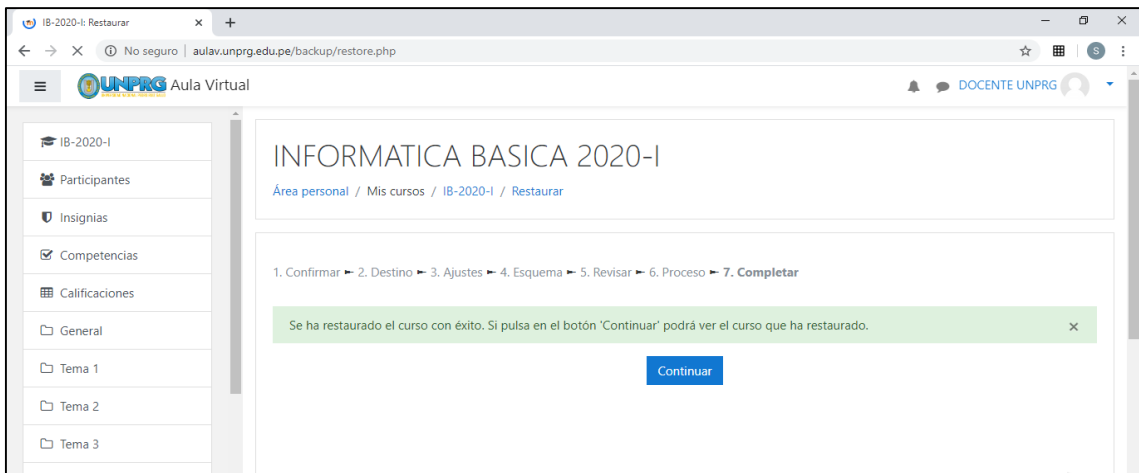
IB-2020-I: Restaurar
×
+
No seguro | aulav.unprg.edu.pe/backup/restore.php
S
UNPRG Aula Virtual
DOCENTE UNPRG

IB-2020-I
Participantes
Insignias
Competencias
Calificaciones
General
Tema 1
Tema 2
Tema 3

INFORMATICA BASICA 2020-I
Área personal / Mis cursos / IB-2020-I / Restaurar

1. Confirmar ► 2. Destino ► 3. Ajustes ► 4. Esquema ► 5. Revisar ► 6. Proceso ► 7. Completar

Se ha restaurado el curso con éxito. Si pulsa en el botón 'Continuar' podrá ver el curso que ha restaurado. ×

Continuar